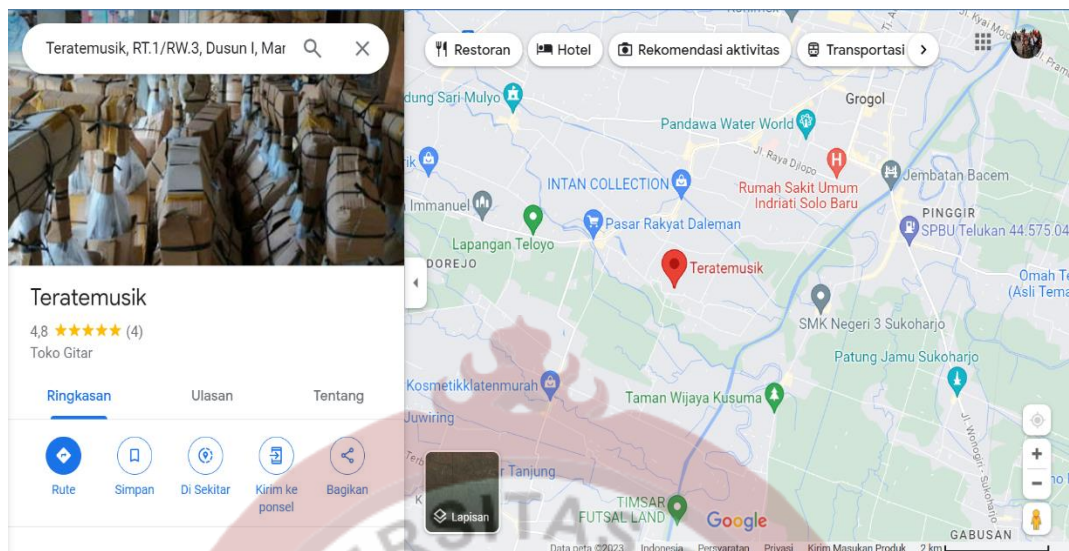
Teratemusik, RT.1/RW.3, Dusun I, Mar

Restoran
Hotel
Rekomendasi aktivitas
Transportasi

Teratemusik
4,8 ★★★★★ (4)
Toko Gitar

Ringkasan
Ulasan
Tentang

Rute
Simpan
Di Sekitar
Kirim ke ponsel
Bagikan

dung Sari Mulyo
Grogol
Pandawa Water World
Jl. Raya Djopo
Rumah Sakit Umum Indriati Solo Baru
Jembatan Bacem
INTAN COLLECTION
Immanuel
Pasar Rakyat Daleman
PINGGIR
SPBU Telukan 44.575.04
Lapangan Teloyo
DOREJO
Teratemusik
Omah Te (Asli Tema
SMK Negeri 3 Sukoharjo
Patung Jamu Sukoharjo
Kosmetikklatenmurah
Taman Wijaya Kusuma
Juwiring
Tanjung
Jl. Wonogiri - Sukoharjo
Lapisan
TIMSAR FUTSAL LAND
Google
GABUSAN
Data peta ©2023 Indonesia Persyaratan Privasi Kirim Masukan Produk 2 km